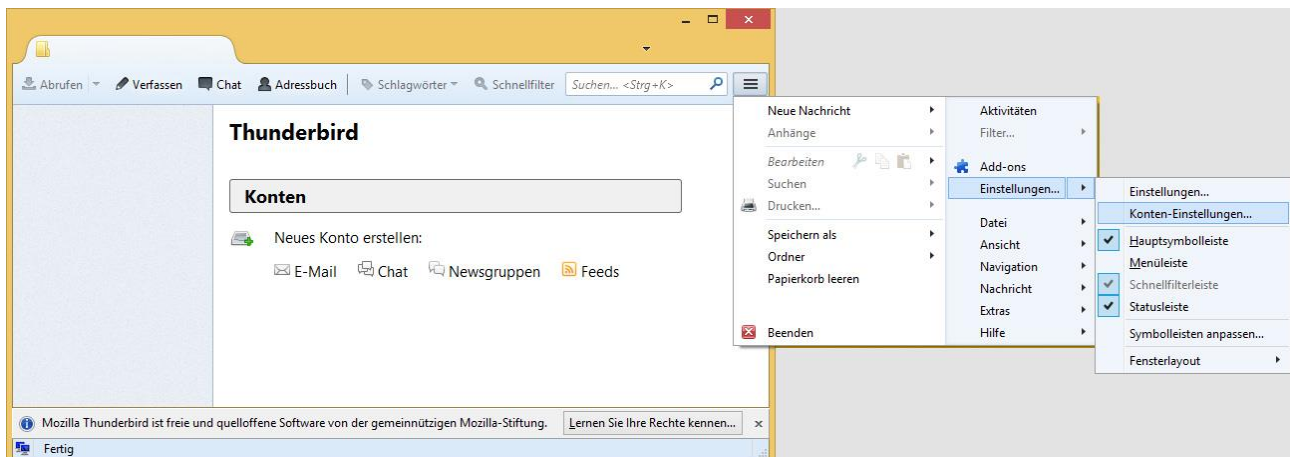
Abrufen Verfassen Chat Adressbuch Schlagwörter Schnellfilter Suchen... <Strg+K>

Thunderbird

Konten

Neues Konto erstellen:

E-Mail Chat Newsgruppen Feeds

Neue Nachricht
Anhänge
Bearbeiten
Suchen
Drucken...
Speichern als
Ordner
Papierkorb leeren
Beenden

Aktivitäten
Filter...
Add-ons
Einstellungen...
Datei
Ansicht
Navigation
Nachricht
Extras
Hilfe

Einstellungen...
Konten-Einstellungen...
Hauptsymbolleiste
Menüleiste
Schnellfilterleiste
Statusleiste
Symbolleisten anpassen...
Fensterlayout

Mozilla Thunderbird ist freie und quelloffene Software von der gemeinnützigen Mozilla-Stiftung. Lernen Sie Ihre Rechte kennen... ×

Fertig